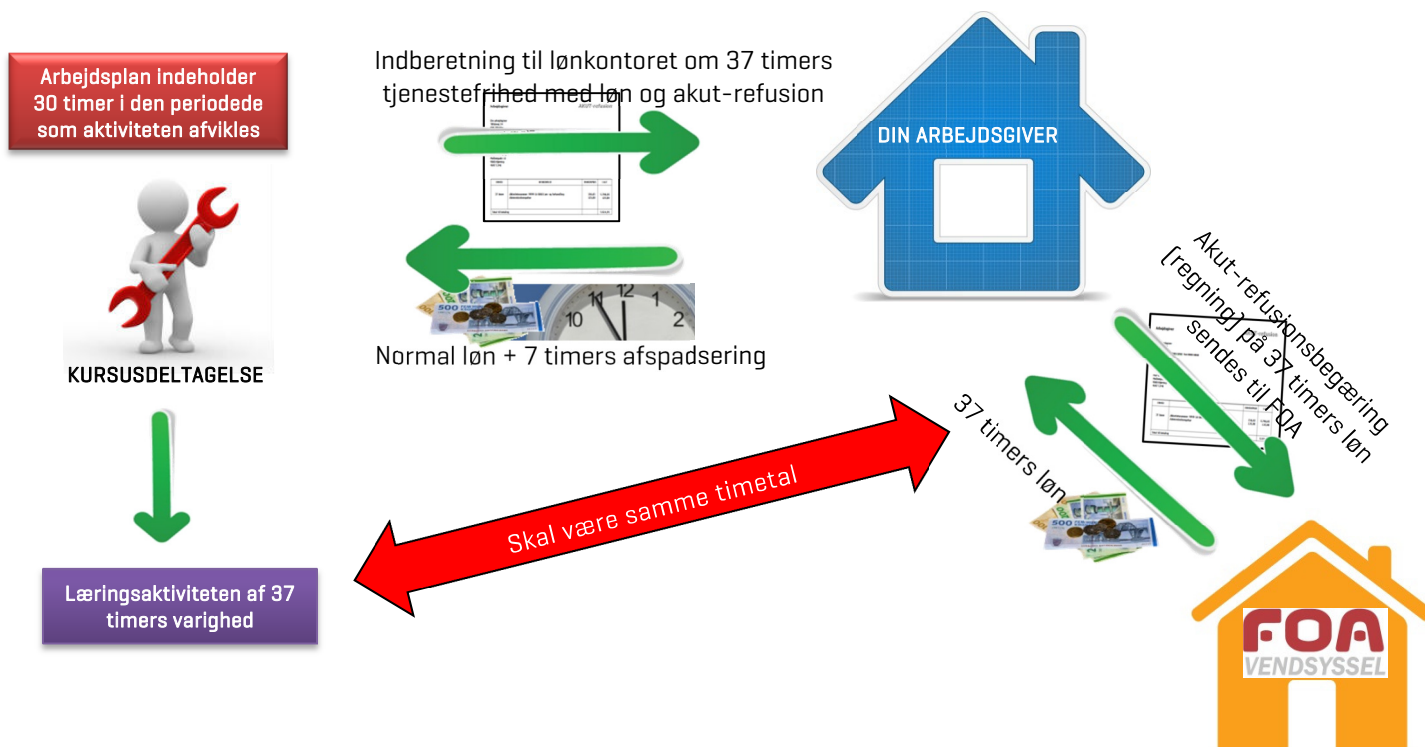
Arbejdsplan indeholder 30 timer i den periodede som aktiviteten afvikles

KURSUSDELTAGELSE

Læringsaktiviteten af 37 timers varighed

Indberetning til lønkontoret om 37 timers tjenestefrihed med løn og akut-refusion

Normal løn + 7 timers afspadsering

DIN ARBEJDSGIVER

Akut-refusionsbegæring [regning] på 37 timers løn sendes til FOA

37 timers løn

Skal være samme timetal

FOA
VENDSYSSEL